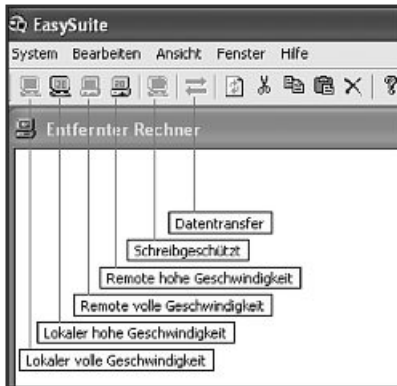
EasySuite

System Bearbeiten Ansicht Fenster Hilfe

Entfernter Rechner

Datentransfer

Schreibgeschützt

Remote hohe Geschwindigkeit

Remote volle Geschwindigkeit

Lokaler hohe Geschwindigkeit

Lokaler volle Geschwindigkeit